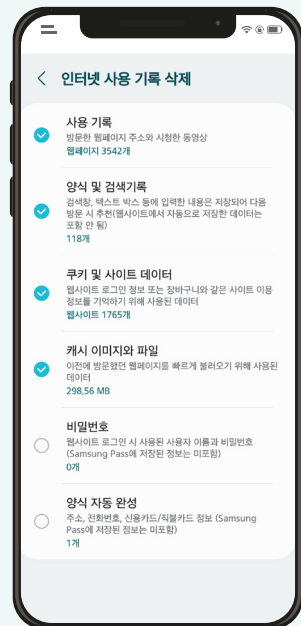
인터넷 사용 기록 삭제

사용 기록
방문한 웹페이지 주소와 시청한 동영상
웹페이지 3542개

양식 및 검색기록
검색창, 텍스트 박스 등에 입력한 내용은 저장되어 다음 방문 시 추천(웹사이트에서 자동으로 저장한 데이터는 포함 안 됨)
118개

쿠키 및 사이트 데이터
웹사이트 로그인 정보 또는 장바구니와 같은 사이트 이용 정보를 기억하기 위해 사용된 데이터
웹사이트 1765개

캐시 이미지와 파일
이전에 방문했던 웹페이지를 빠르게 불러오기 위해 사용된 데이터
298.56 MB

비밀번호
웹사이트 로그인 시 사용된 사용자 이름과 비밀번호 (Samsung Pass에 저장된 정보는 미포함)
0개

양식 자동 완성
주소, 전화번호, 신용카드/직불카드 정보 (Samsung Pass에 저장된 정보는 미포함)
1개